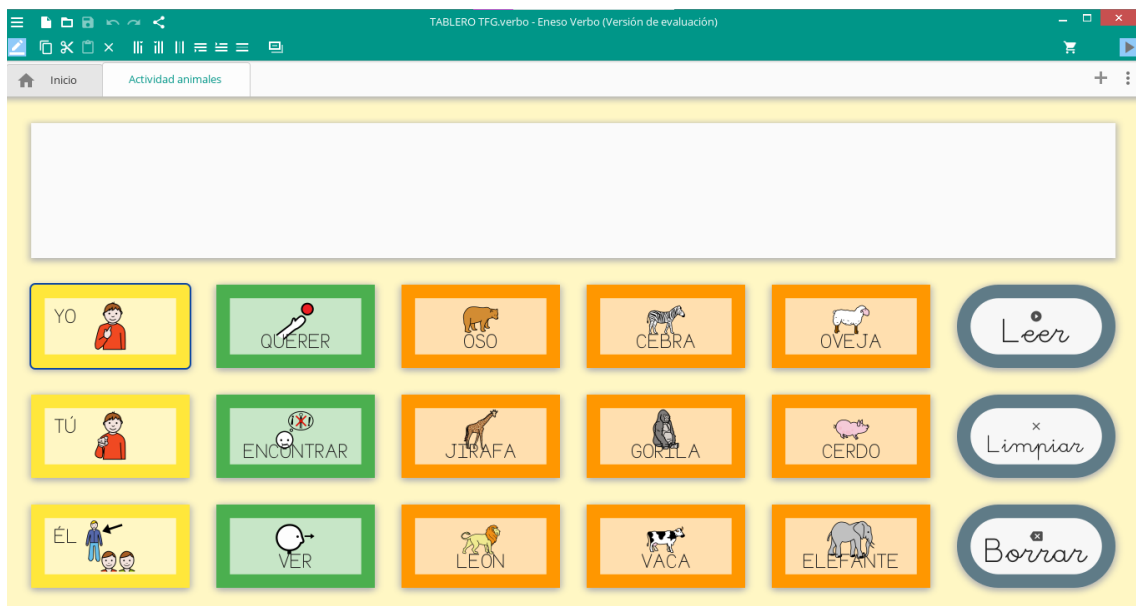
TABLERO TFG.verbo - Eneso Verbo (Versión de evaluación)

Inicio

Actividad animales

YO

QUERER

OSO

CEBRA

OVEJA

Leer

TÚ

ENCONTRAR

JIRAFA

GORILA

CERDO

Limpiar

ÉL

VER

LEON

VACA

ELEFANTE

Borrar